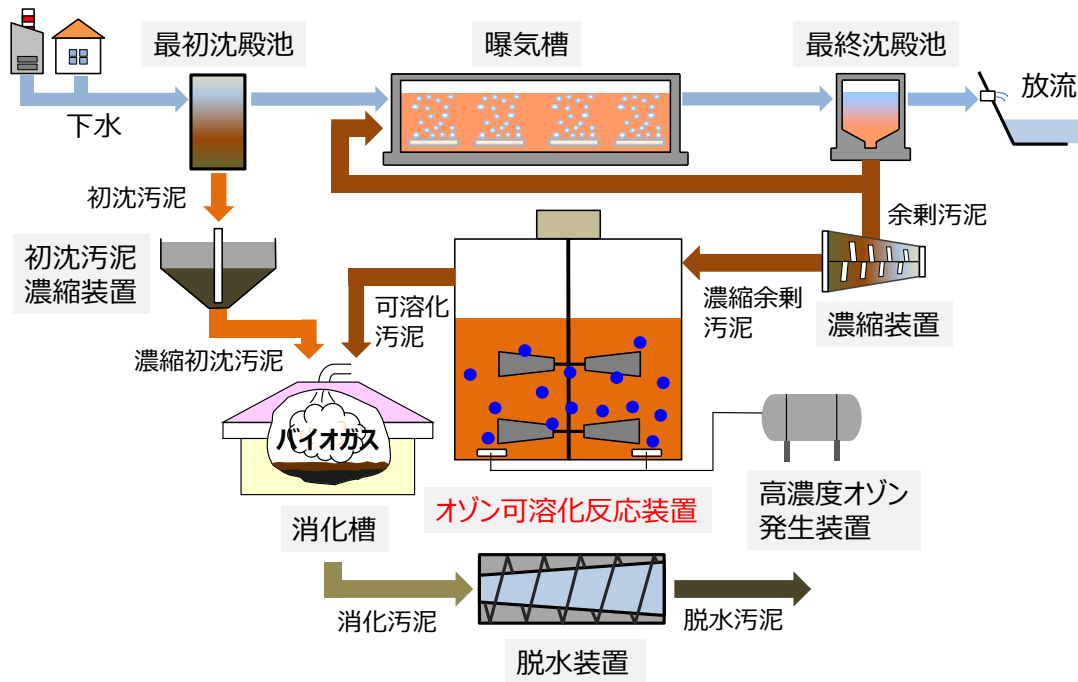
最初沈殿池

曝気槽

最終沈殿池

放流

下水

初沈汚泥

余剰汚泥

初沈汚泥濃縮装置

可溶化汚泥

濃縮余剰汚泥

濃縮装置

濃縮初沈汚泥

バイオガス

消化槽

オゾン可溶化反応装置

高濃度オゾン発生装置

消化汚泥

脱水汚泥

脱水装置